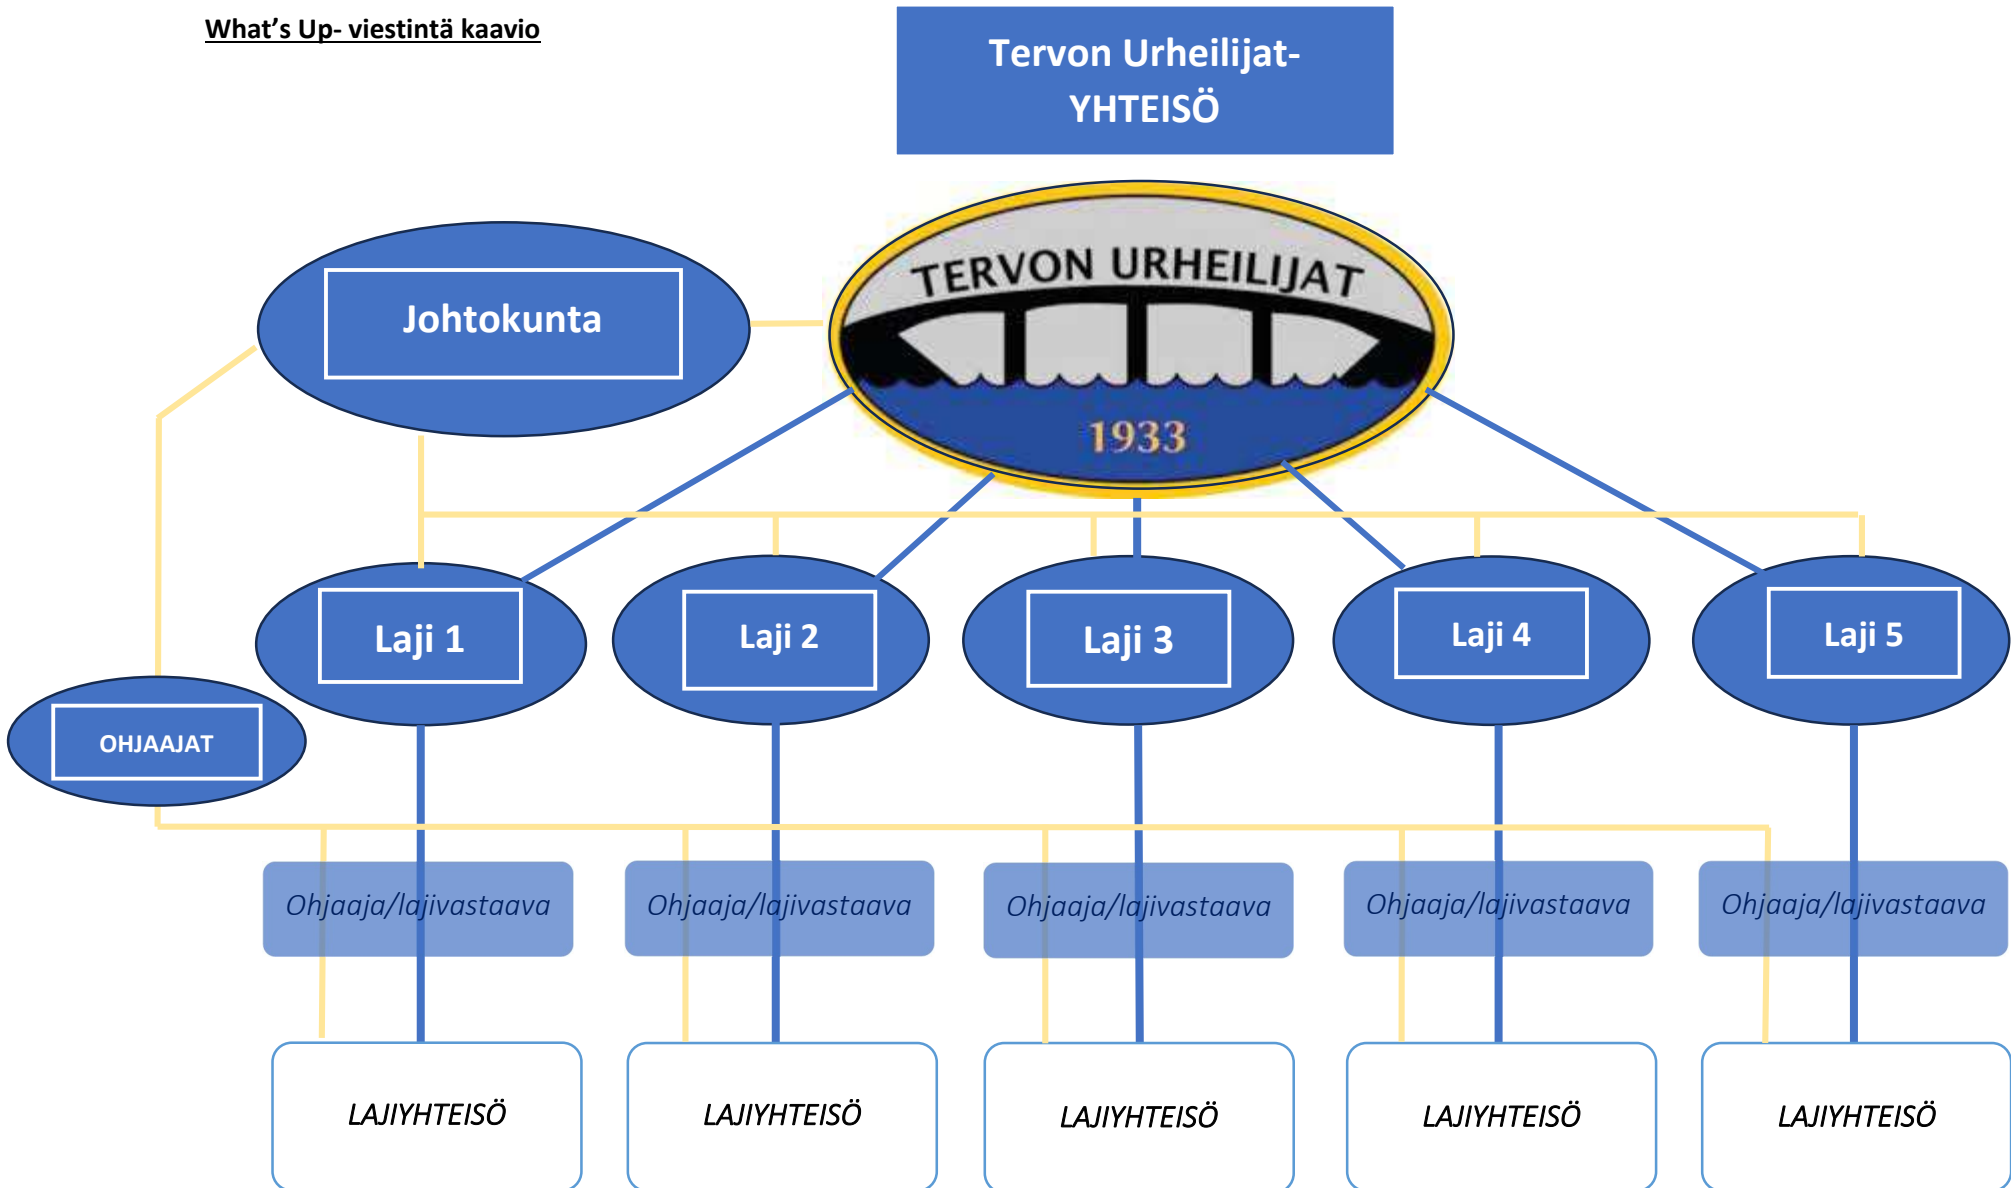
What’s Up- viestintä kaavio

Tervon Urheilijat- YHTEISÖ

TERVON URHEILIJAT
1933

Johtokunta

Laji 1

Laji 2

Laji 3

Laji 4

Laji 5

OHJAAJAT

Ohjaaja/lajivastaava

Ohjaaja/lajivastaava

Ohjaaja/lajivastaava

Ohjaaja/lajivastaava

Ohjaaja/lajivastaava

LAJIYHTEISÖ

LAJIYHTEISÖ

LAJIYHTEISÖ

LAJIYHTEISÖ

LAJIYHTEISÖ